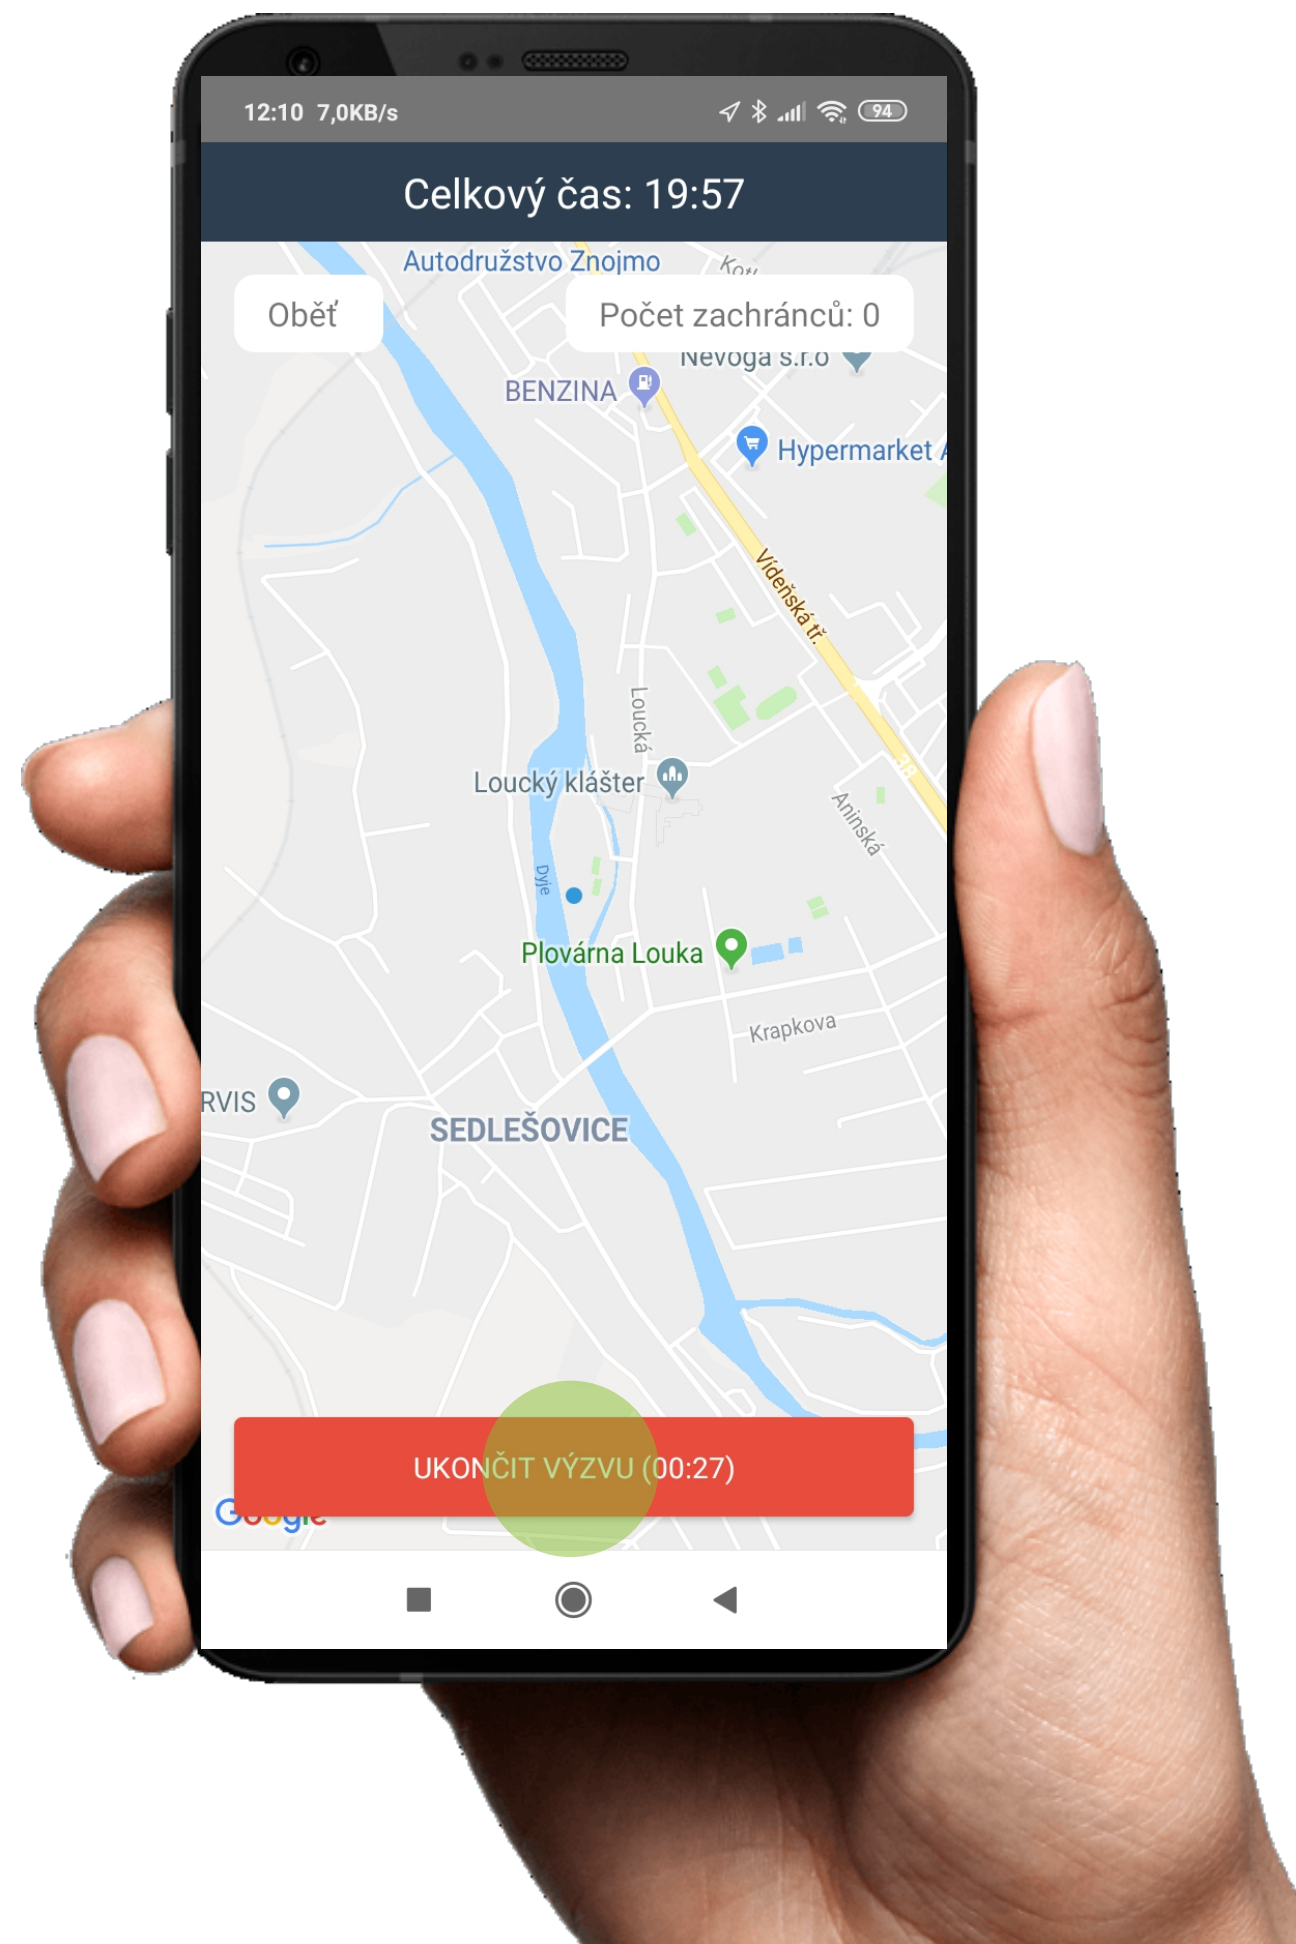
12:10 7,0KB/s

94

Celkový čas: 19:57

Autodružstvo Znojmo

Kotu

Oběť

Počet zachránců: 0

Nevoga s.r.o

BENZINA

Hypermarket A

Vídeňská tř.

Loucká

Loucký klášter

Aninská

Dyje

Plovárna Louka

Krapkova

RVIS

SEDLEŠOVICE

UKONČIT VÝZVU (00:27)

Google